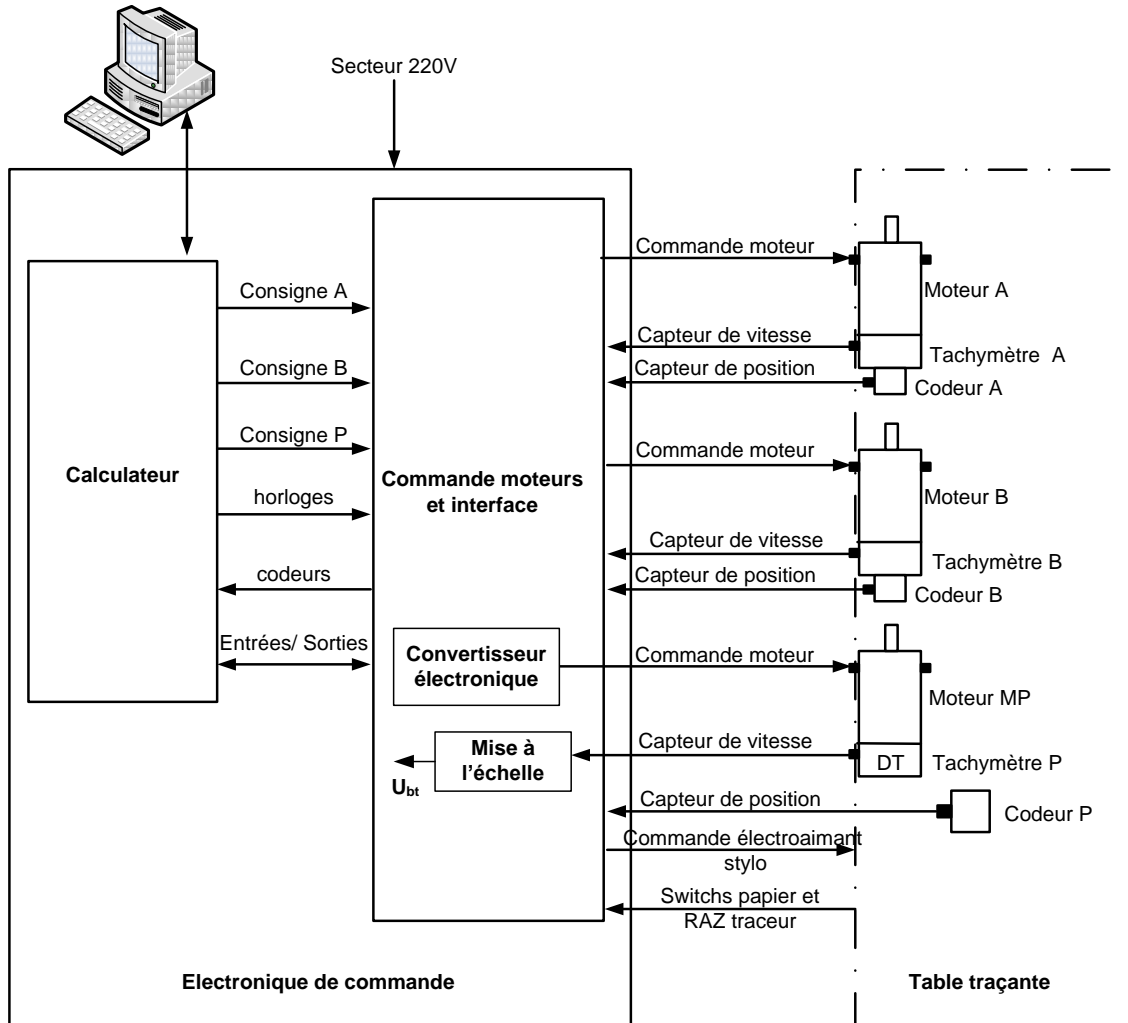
Secteur 220V

Calculateur

Consigne A

Consigne B

Consigne P

horloges

codeurs

Entrées/ Sorties

Commande moteurs et interface

Convertisseur électronique

Mise à l'échelle

$U_{bt}$

Commande moteur

Moteur A

Capteur de vitesse

Tachymètre A

Capteur de position

Codeur A

Commande moteur

Moteur B

Capteur de vitesse

Tachymètre B

Capteur de position

Codeur B

Commande moteur

Moteur MP

Capteur de vitesse

DT

Tachymètre P

Capteur de position

Codeur P

Commande électroaimant stylo

Switchs papier et RAZ traceur

Electronique de commande

Table traçante